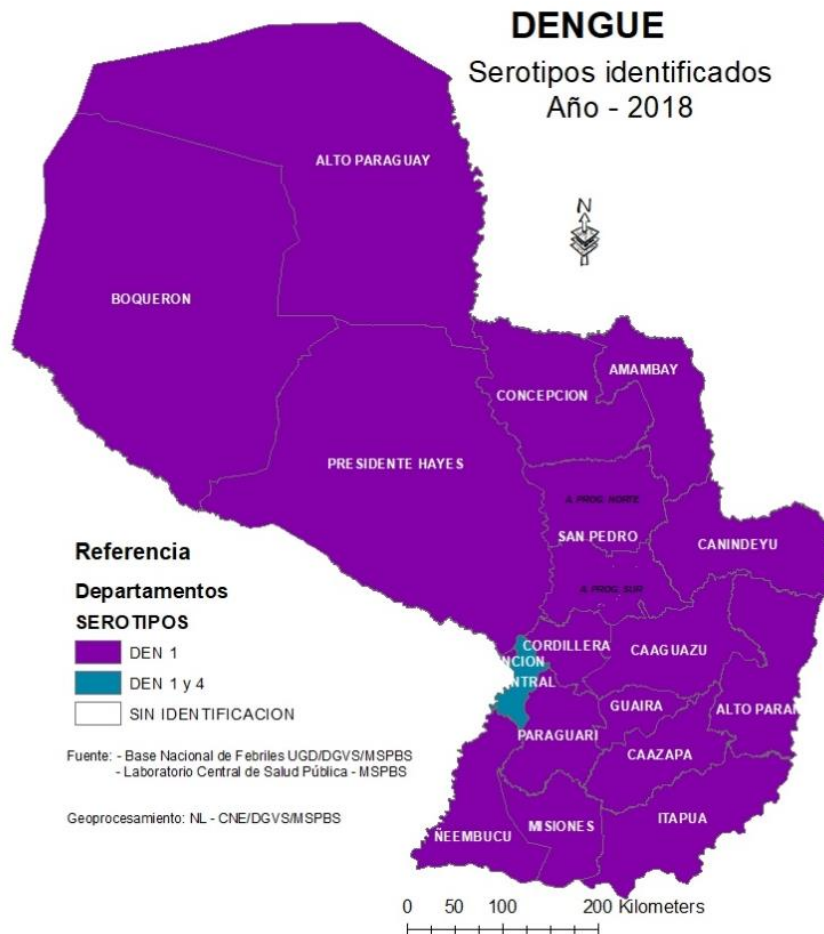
DENGUE
Serotipos identificados
Año - 2018

N

ALTO PARAGUAY
BOQUERON
AMAMBAY
CONCEPCION
PRESIDENTE HAYES
A. PROG. NORTE
SAN PEDRO
CANINDEYU
A. PROG. SUR
CORDILLERA
CAAGUAZU
NCION
NTRAL
GUAIRA
ALTO PARAN
PARAGUARI
CAAZAPA
ÑEEMBUCU
MISIONES
ITAPUA

Referencia
Departamentos
SEROTIPOS
DEN 1
DEN 1 y 4
SIN IDENTIFICACION

Fuente: - Base Nacional de Febriles UGD/DGVS/MSPBS
- Laboratorio Central de Salud Pública - MSPBS

Geoprocesamiento: NL - CNE/DGVS/MSPBS

0 50 100 200 Kilometers